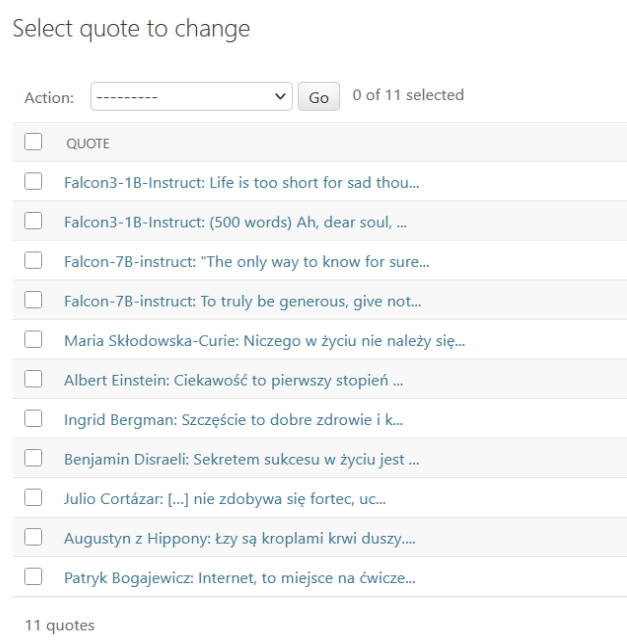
Select quote to change

Action: --------- Go 0 of 11 selected

| | QUOTE |
|---|---|
| | Falcon3-1B-Instruct: Life is too short for sad thou... |
| | Falcon3-1B-Instruct: (500 words) Ah, dear soul, ... |
| | Falcon-7B-instruct: "The only way to know for sure... |
| | Falcon-7B-instruct: To truly be generous, give not... |
| | Maria Skłodowska-Curie: Niczego w życiu nie należy się... |
| | Albert Einstein: Ciekawość to pierwszy stopień ... |
| | Ingrid Bergman: Szczęście to dobre zdrowie i k... |
| | Benjamin Disraeli: Sekretem sukcesu w życiu jest ... |
| | Julio Cortázar: [...] nie zdobywa się fortec, uc... |
| | Augustyn z Hippony: Łzy są kroplami krwi duszy.... |
| | Patryk Bogajewicz: Internet, to miejsce na ćwicze... |

11 quotes